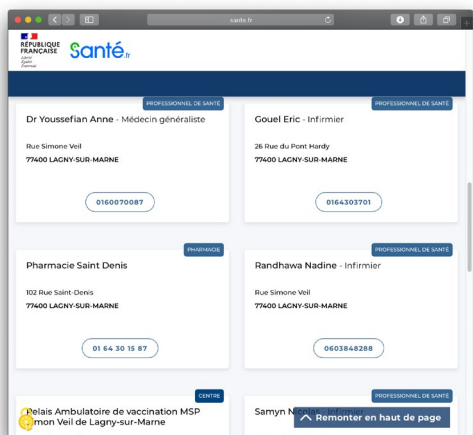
sante.fr

RÉPUBLIQUE FRANÇAISE
Liberté
Égalité
Fraternité

Santé.fr

PROFESSIONNEL DE SANTÉ
Dr Youssefian Anne - Médecin généraliste
Rue Simone Veil
77400 LAGNY-SUR-MARNE
0160070087

PROFESSIONNEL DE SANTÉ
Gouel Eric - Infirmier
26 Rue du Pont Hardy
77400 LAGNY-SUR-MARNE
0164303701

PHARMACIE
Pharmacie Saint Denis
102 Rue Saint-Denis
77400 LAGNY-SUR-MARNE
01 64 30 15 87

PROFESSIONNEL DE SANTÉ
Randhawa Nadine - Infirmier
Rue Simone Veil
77400 LAGNY-SUR-MARNE
0603848288

CENTRE
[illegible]elais Ambulatoire de vaccination MSP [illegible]mon Veil de Lagny-sur-Marne

PROFESSIONNEL DE SANTÉ
Samyn N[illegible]

Remonter en haut de page